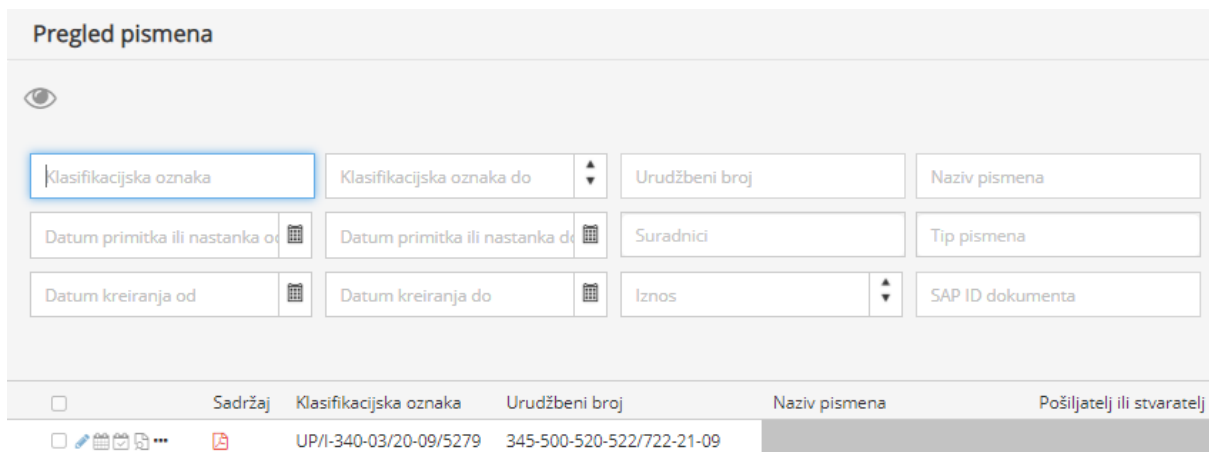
Pregled pismena

Klasifikacijska oznaka
Klasifikacijska oznaka do
Urudžbeni broj
Naziv pismena
Datum primitka ili nastanka od
Datum primitka ili nastanka do
Suradnici
Tip pismena
Datum kreiranja od
Datum kreiranja do
Iznos
SAP ID dokumenta

| | Sadržaj | Klasifikacijska oznaka | Urudžbeni broj | Naziv pismena | Pošiljatelj ili stvaratelj |
|---|---|---|---|---|---|
| ••• | | UP/I-340-03/20-09/5279 | 345-500-520-522/722-21-09 | | |